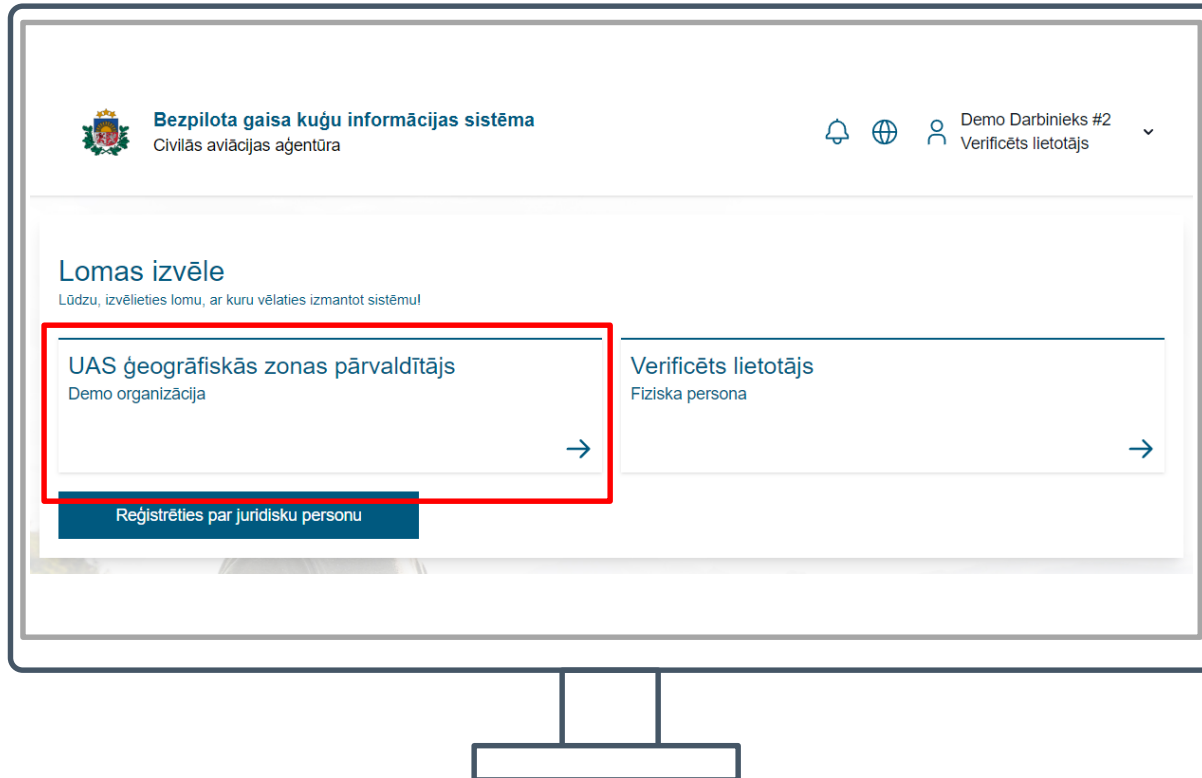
Bezpilota gaisa kuģu informācijas sistēma
Civilās aviācijas aģentūra

Demo Darbinieks #2
Verificēts lietotājs

Lomas izvēle
Lūdzu, izvēlieties lomu, ar kuru vēlaties izmantot sistēmu!

UAS ģeogrāfiskās zonas pārvaldītājs
Demo organizācija
→

Verificēts lietotājs
Fiziska persona
→

Reģistrēties par juridisku personu